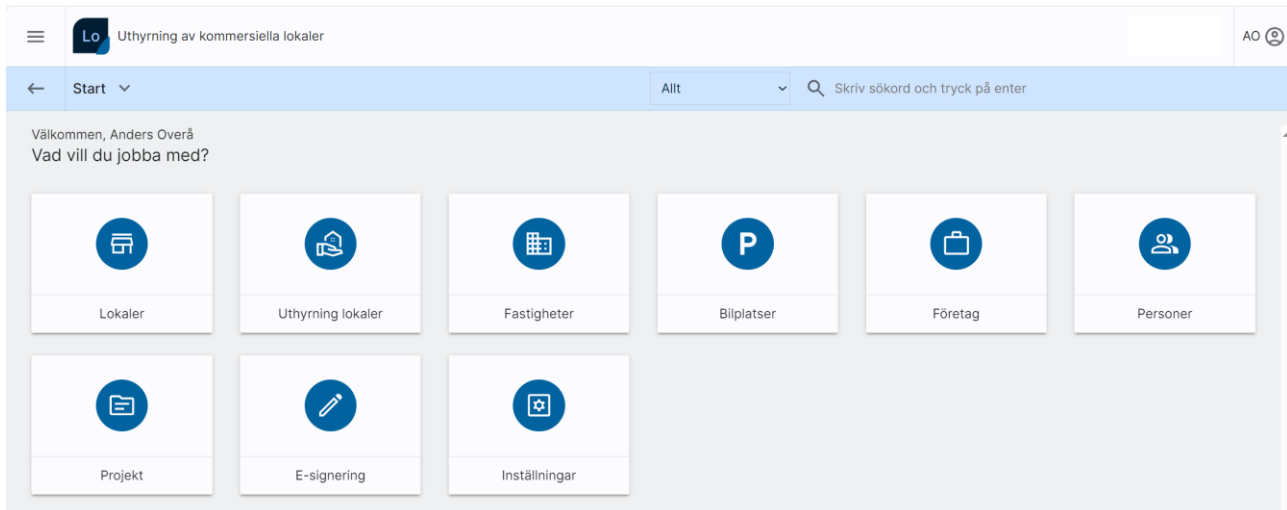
Lo Uthyrning av kommersiella lokaler

AO

Start

Allt

Skriv sökord och tryck på enter

Välkommen, Anders Overå
Vad vill du jobba med?

Lokaler

Uthyrning lokaler

Fastigheter

P

Bilplatser

Företag

Personer

Projekt

E-signering

Inställningar